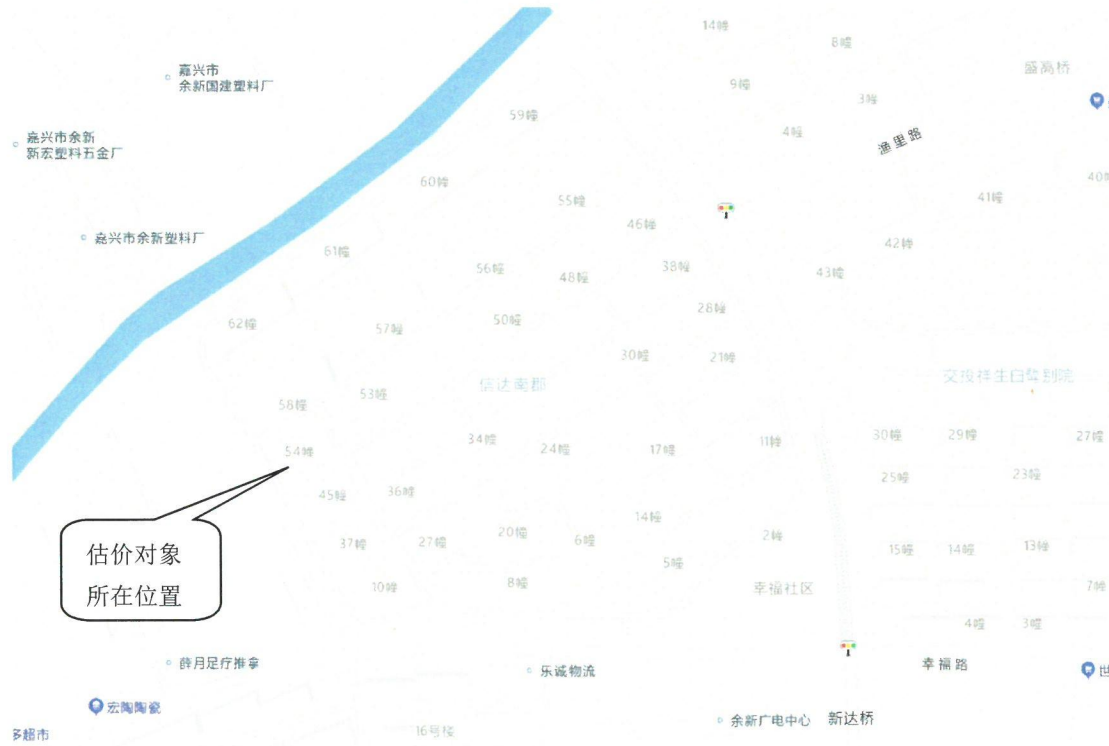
14幢
8幢
盛高桥
嘉兴市
余新国建塑料厂
9幢
3幢
59幢
4幢
渔里路
嘉兴市余新
新宏塑料五金厂
60幢
40幢
41幢
55幢
46幢
嘉兴市余新塑料厂
42幢
61幢
56幢
38幢
48幢
43幢
28幢
62幢
50幢
57幢
30幢
21幢
信达南郡
艾波祥生日草别院
58幢
53幢
30幢
29幢
27幢
34幢
24幢
17幢
11幢
54幢
25幢
23幢
45幢
36幢
14幢
20幢
2幢
6幢
37幢
27幢
15幢
14幢
13幢
5幢
估价对象
所在位置
10幢
8幢
幸福社区
7幢
4幢
3幢
薛月足疗推拿
乐诚物流
幸福路
宏陶陶瓷
余新广电中心
新达桥
多超市
16号楼